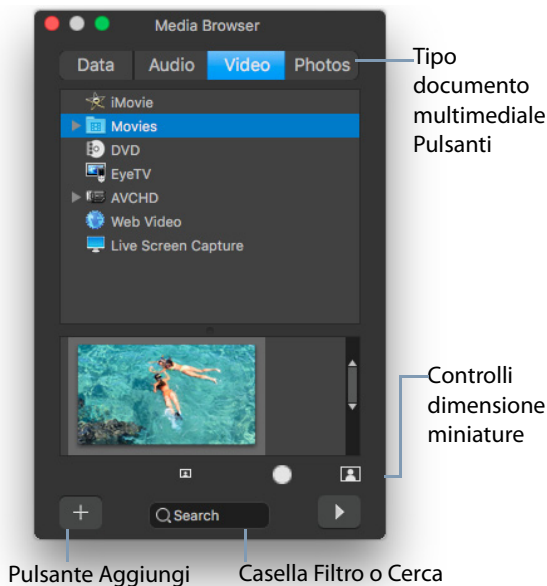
Media Browser

Data Audio Video Photos

Tipo documento multimediale Pulsanti

iMovie
Movies
DVD
EyeTV
AVCHD
Web Video
Live Screen Capture

Controlli dimensione miniature

+
Search

Pulsante Aggiungi

Casella Filtro o Cerca